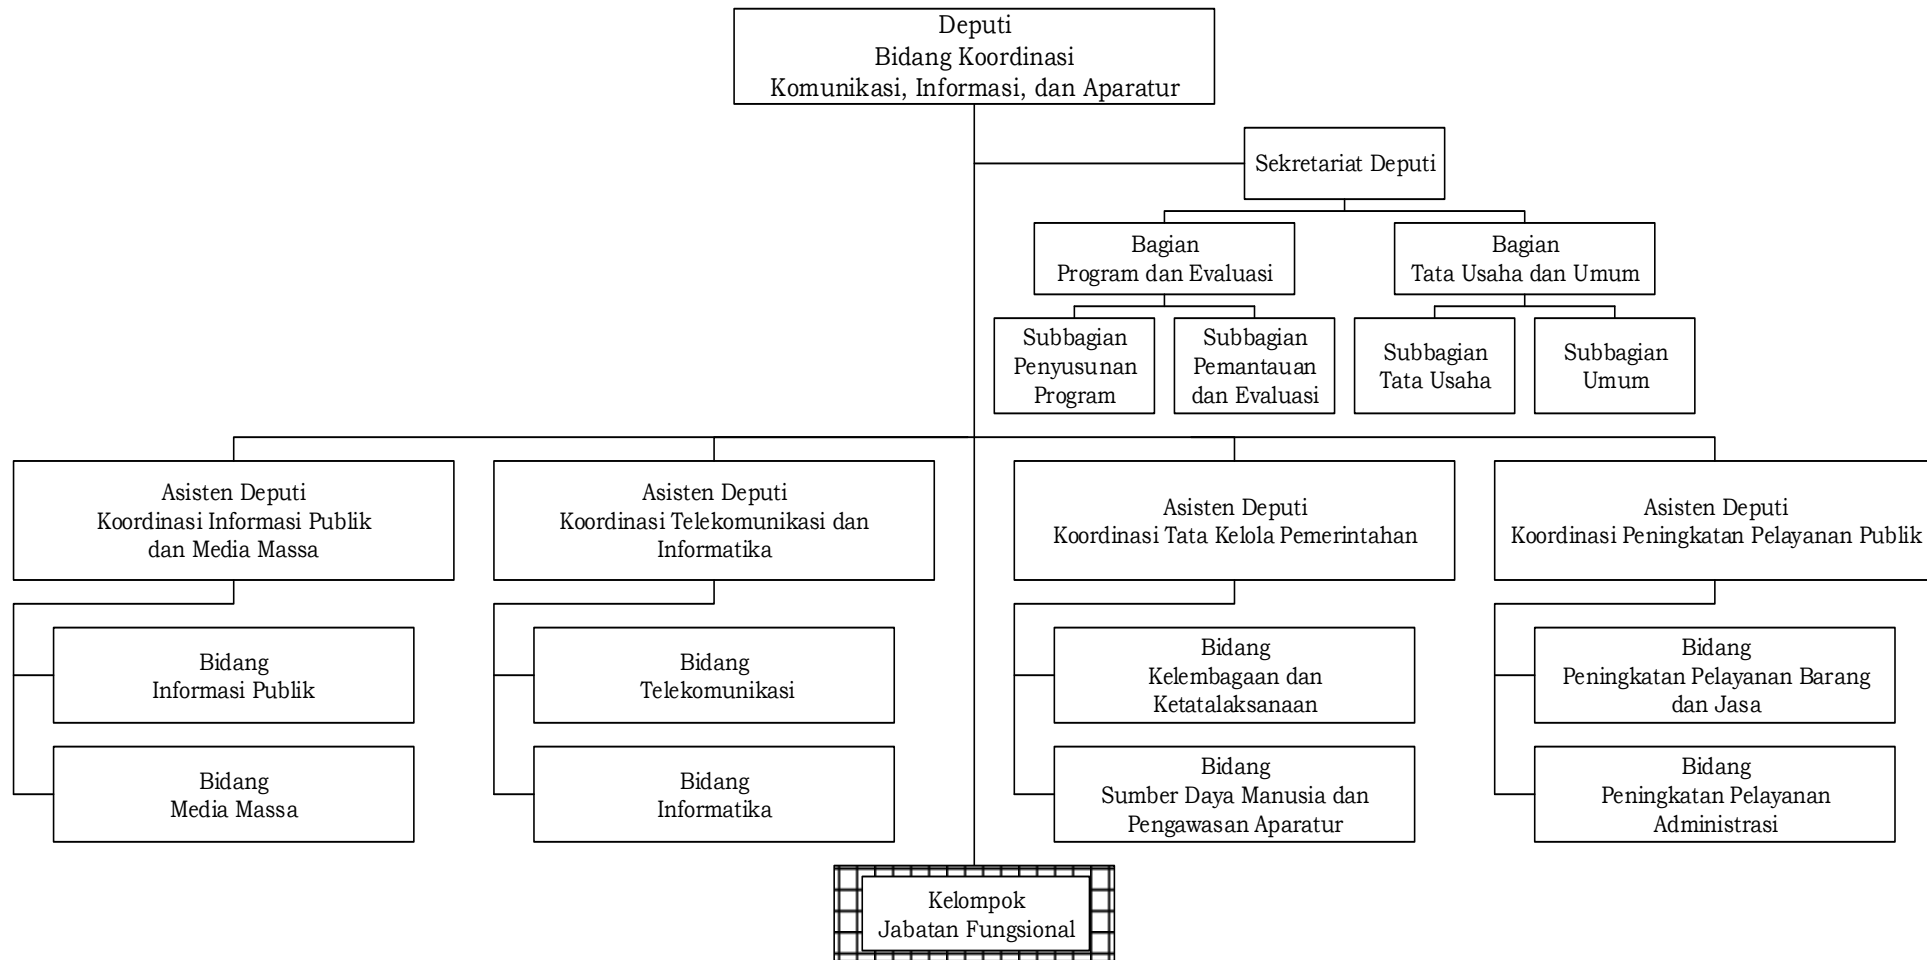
Deputi
Bidang Koordinasi
Komunikasi, Informasi, dan Aparatur

Sekretariat Deputi

Bagian
Program dan Evaluasi

Bagian
Tata Usaha dan Umum

Subbagian
Penyusunan
Program

Subbagian
Pemantauan
dan Evaluasi

Subbagian
Tata Usaha

Subbagian
Umum

Asisten Deputi
Koordinasi Informasi Publik
dan Media Massa

Bidang
Informasi Publik

Bidang
Media Massa

Asisten Deputi
Koordinasi Telekomunikasi dan
Informatika

Bidang
Telekomunikasi

Bidang
Informatika

Asisten Deputi
Koordinasi Tata Kelola Pemerintahan

Bidang
Kelembagaan dan
Ketatalaksanaan

Bidang
Sumber Daya Manusia dan
Pengawasan Aparatur

Asisten Deputi
Koordinasi Peningkatan Pelayanan Publik

Bidang
Peningkatan Pelayanan Barang
dan Jasa

Bidang
Peningkatan Pelayanan
Administrasi

Kelompok
Jabatan Fungsional